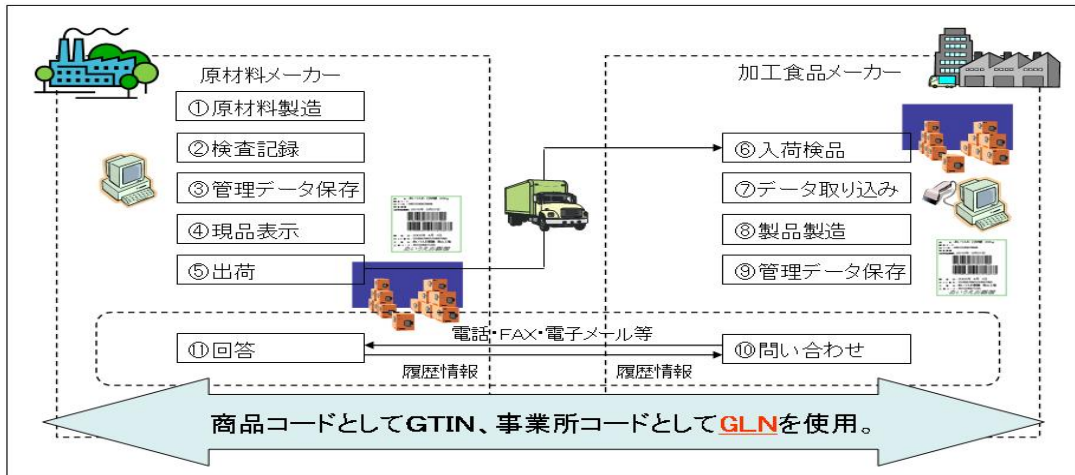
原材料メーカー

①原材料製造

②検査記録

③管理データ保存

④現品表示

⑤出荷

加工食品メーカー

⑥入荷検品

⑦データ取り込み

⑧製品製造

⑨管理データ保存

電話・FAX・電子メール等

⑪回答

⑩問い合わせ

履歴情報

履歴情報

商品コードとしてGTIN、事業所コードとしてGLNを使用。